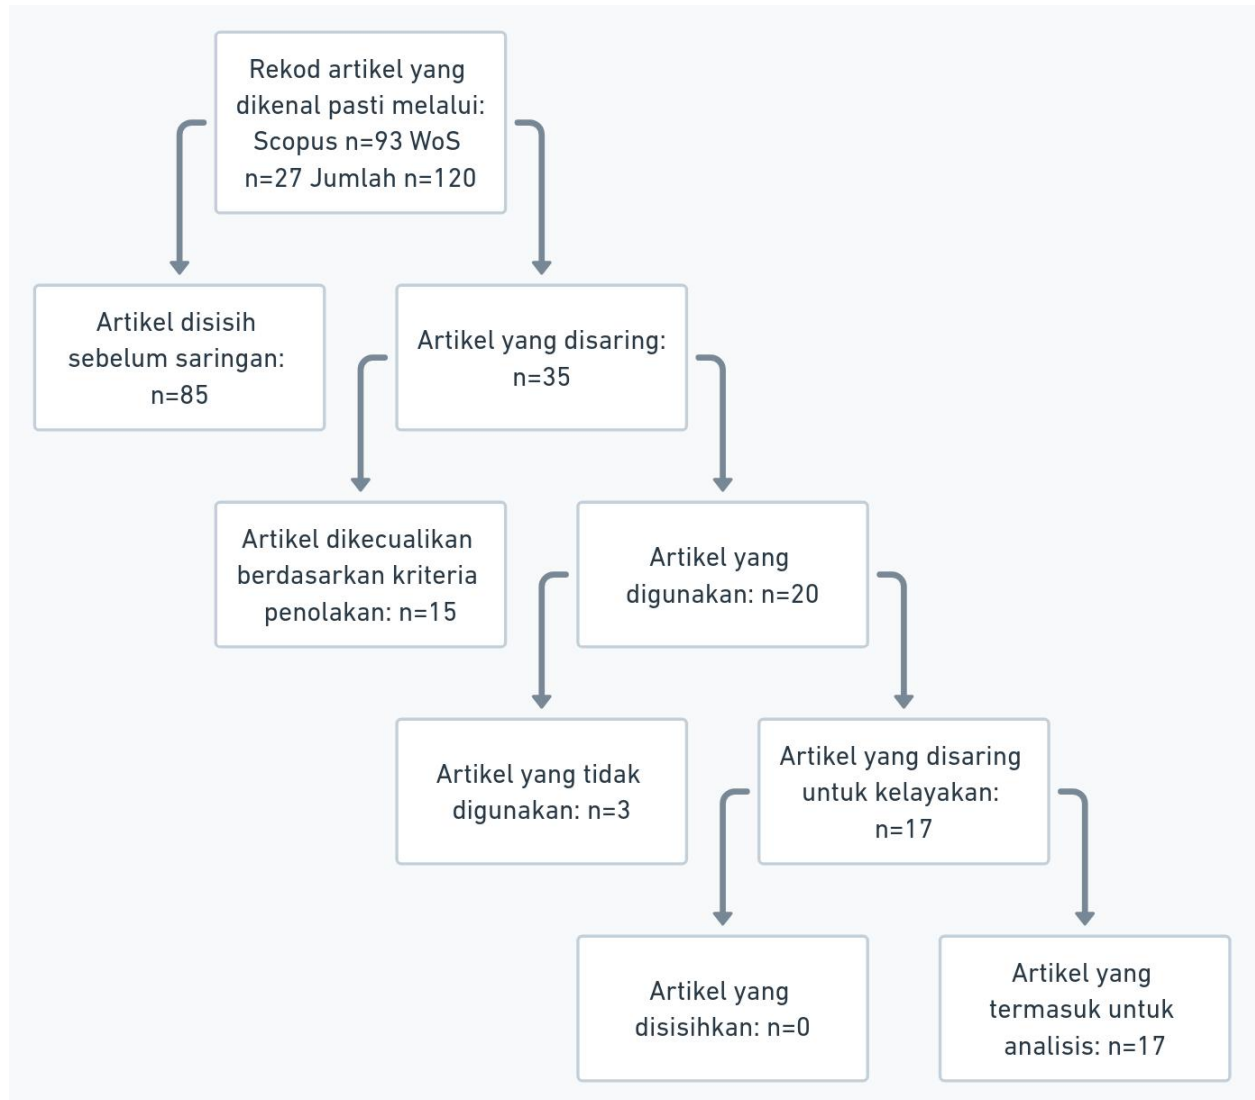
Rekod artikel yang dikenal pasti melalui: Scopus n=93 WoS n=27 Jumlah n=120

Artikel disisih sebelum saringan: n=85

Artikel yang disaring: n=35

Artikel dikecualikan berdasarkan kriteria penolakan: n=15

Artikel yang digunakan: n=20

Artikel yang tidak digunakan: n=3

Artikel yang disaring untuk kelayakan: n=17

Artikel yang disisihkan: n=0

Artikel yang termasuk untuk analisis: n=17